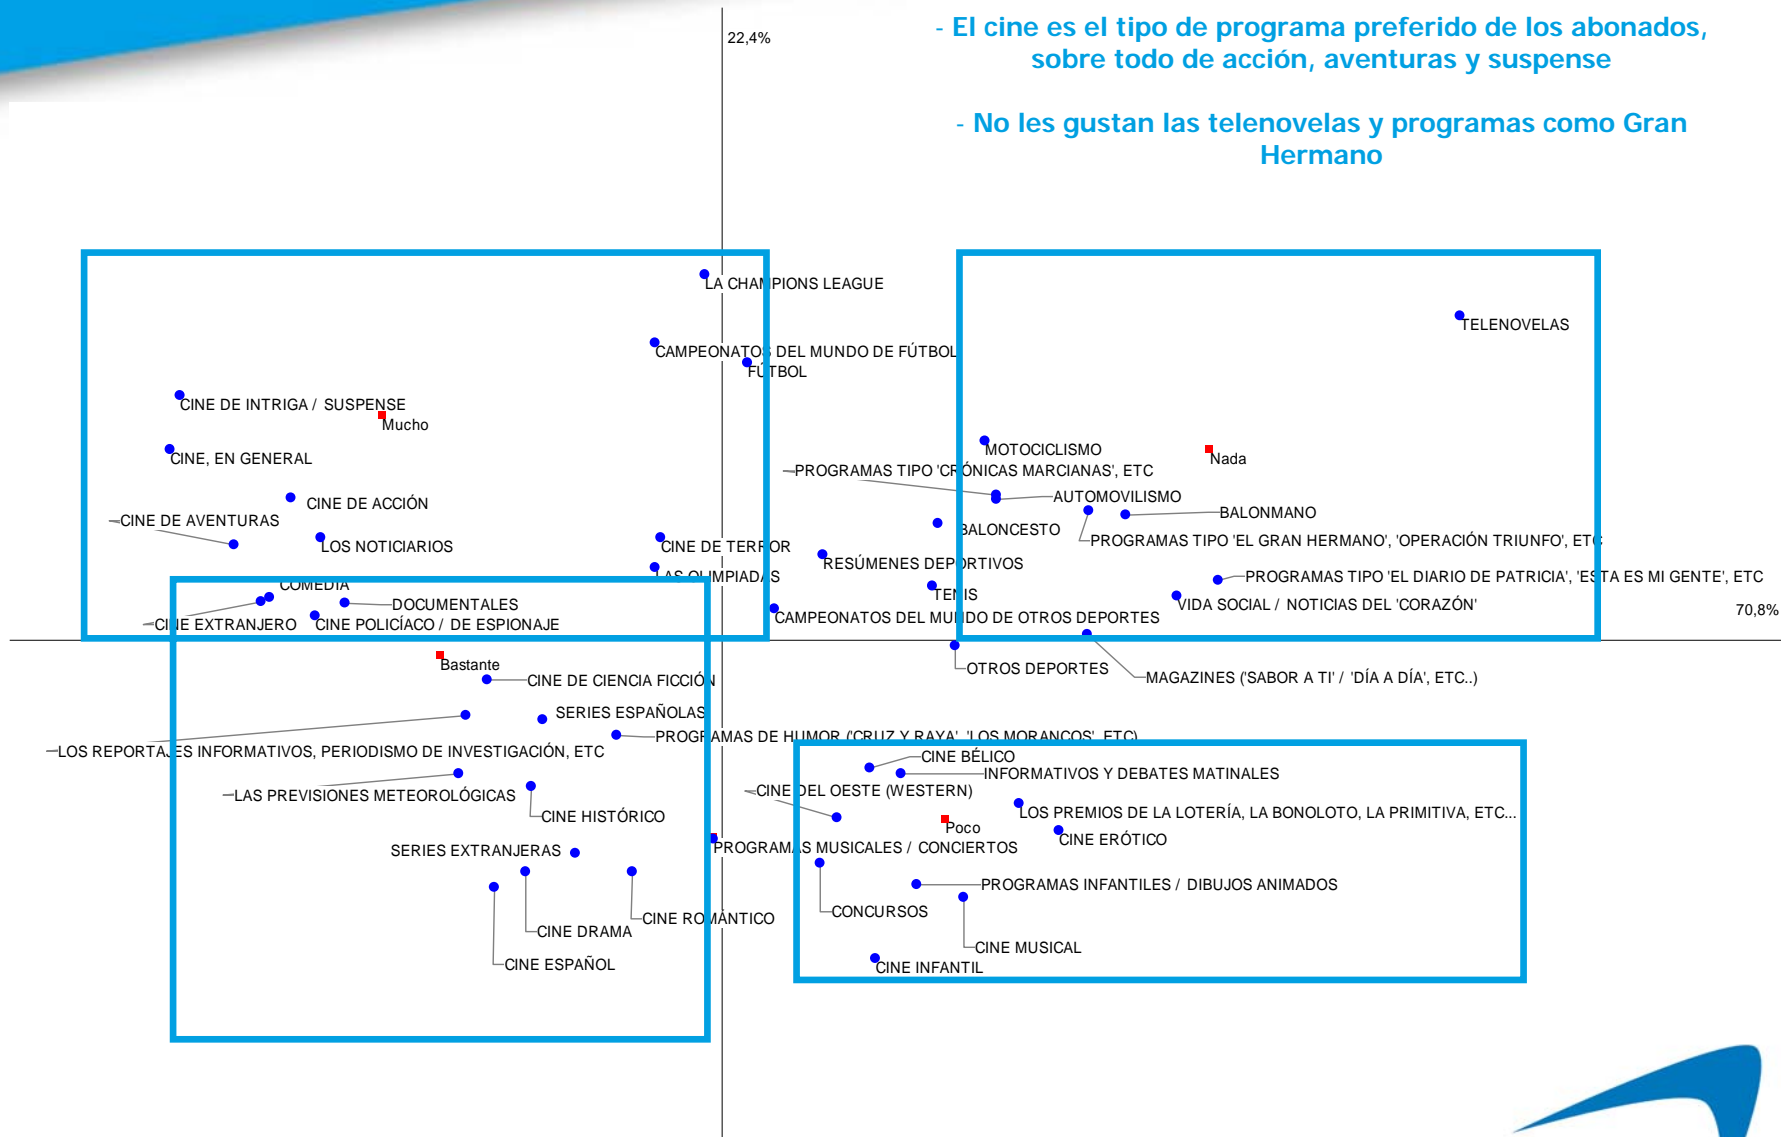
- El cine es el tipo de programa preferido de los abonados, sobre todo de acción, aventuras y suspense

- No les gustan las telenovelas y programas como Gran Hermano

22,4%

LA CHAMPIONS LEAGUE

CAMPEONATOS DEL MUNDO DE FÚTBOL

FÚTBOL

TELENOVELAS

CINE DE INTRIGA / SUSPENSE

Mucho

CINE, EN GENERAL

MOTOCICLISMO

Nada

PROGRAMAS TIPO 'CRÓNICAS MARCIANAS', ETC

CINE DE ACCIÓN

AUTOMOVILISMO

CINE DE AVENTURAS

BALONMANO

BALONCESTO

LOS NOTICIARIOS

CINE DE TERROR

PROGRAMAS TIPO 'EL GRAN HERMANO', 'OPERACIÓN TRIUNFO', ETC

RESÚMENES DEPORTIVOS

LAS OLIMPIADAS

PROGRAMAS TIPO 'EL DIARIO DE PATRICIA', 'ESTA ES MI GENTE', ETC

COMEDIA

TENIS

VIDA SOCIAL / NOTICIAS DEL 'CORAZÓN'

DOCUMENTALES

70,8%

CINE EXTRANJERO

CINE POLICÍACO / DE ESPIONAJE

CAMPEONATOS DEL MUNDO DE OTROS DEPORTES

Bastante

OTROS DEPORTES

CINE DE CIENCIA FICCIÓN

MAGAZINES ('SABOR A TI' / 'DÍA A DÍA', ETC..)

SERIES ESPAÑOLAS

PROGRAMAS DE HUMOR ('CRUZ Y RAYA', 'LOS MORANCOS', ETC)

LOS REPORTAJES INFORMATIVOS, PERIODISMO DE INVESTIGACIÓN, ETC

CINE BÉLICO

INFORMATIVOS Y DEBATES MATINALES

LAS PREVISIONES METEOROLÓGICAS

CINE DEL OESTE (WESTERN)

CINE HISTÓRICO

LOS PREMIOS DE LA LOTERÍA, LA BONOLOTO, LA PRIMITIVA, ETC...

Poco

CINE ERÓTICO

SERIES EXTRANJERAS

PROGRAMAS MUSICALES / CONCIERTOS

PROGRAMAS INFANTILES / DIBUJOS ANIMADOS

CINE ROMÁNTICO

CONCURSOS

CINE DRAMA

CINE MUSICAL

CINE ESPAÑOL

CINE INFANTIL